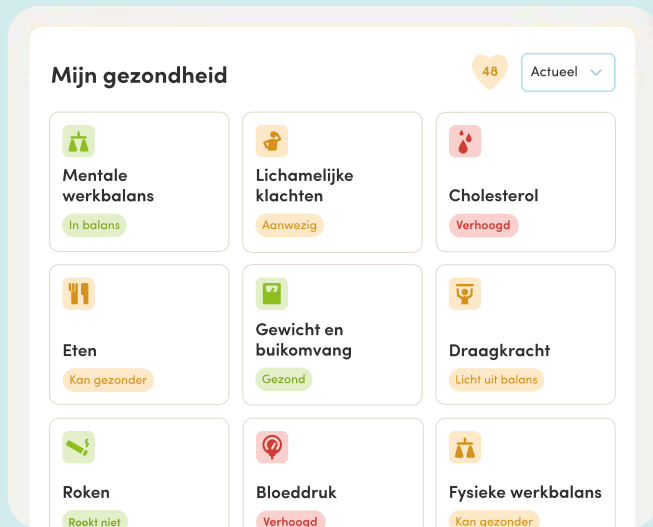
Mijn gezondheid

48

Actueel

Mentale werkbalans
In balans

Lichamelijke klachten
Aanwezig

Cholesterol
Verhoogd

Eten
Kan gezonder

Gewicht en buikomvang
Gezond

Draagkracht
Licht uit balans

Roken
Rookt niet

Bloeddruk
Verhoogd

Fysieke werkbalans
Kan gezonder